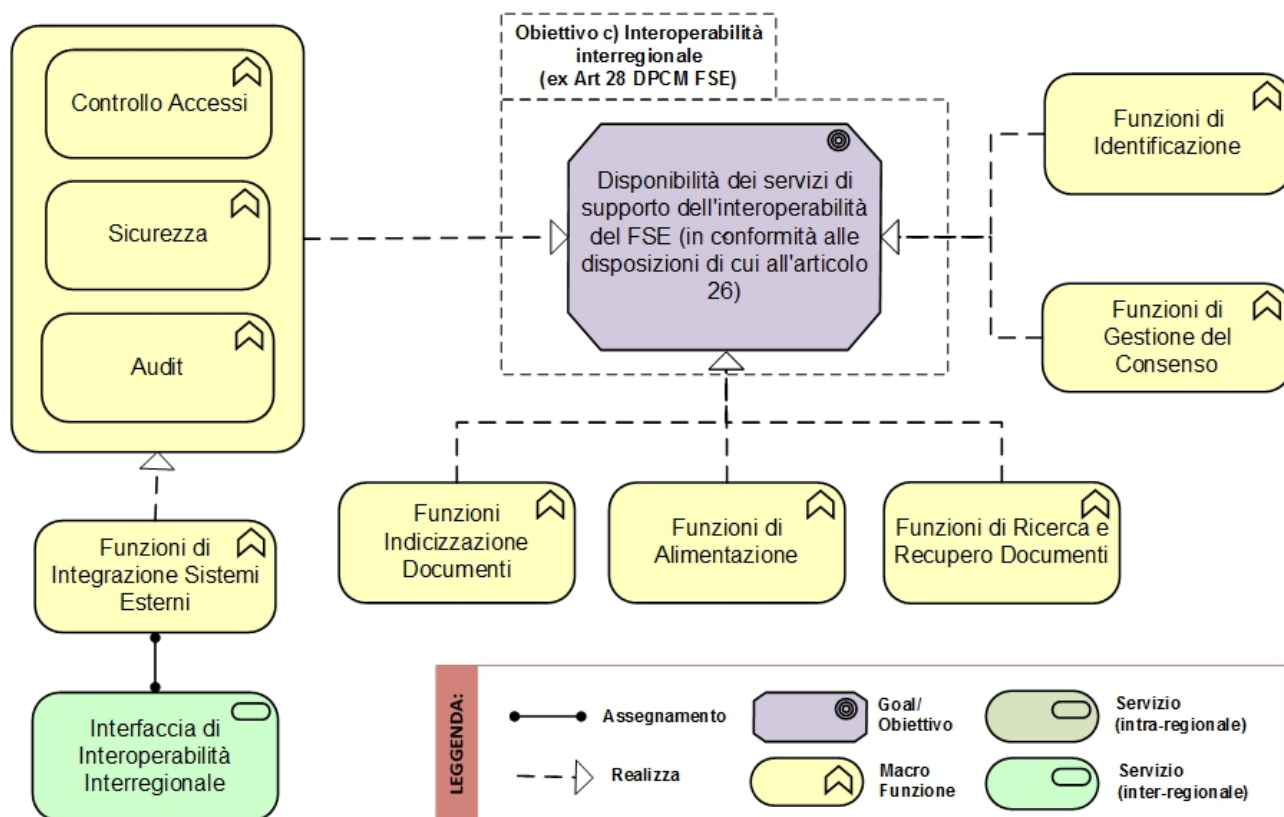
Controllo Accessi

Sicurezza

Audit

Obiettivo c) Interoperabilità interregionale (ex Art 28 DPCM FSE)

Disponibilità dei servizi di supporto dell'interoperabilità del FSE (in conformità alle disposizioni di cui all'articolo 26)

Funzioni di Identificazione

Funzioni di Gestione del Consenso

Funzioni Indicizzazione Documenti

Funzioni di Alimentazione

Funzioni di Ricerca e Recupero Documenti

Funzioni di Integrazione Sistemi Esterni

Interfaccia di Interoperabilità Interregionale

LEGGENDA:

Assegnamento

Realizza

Goal/ Obiettivo

Macro Funzione

Servizio (intra-regionale)

Servizio (inter-regionale)